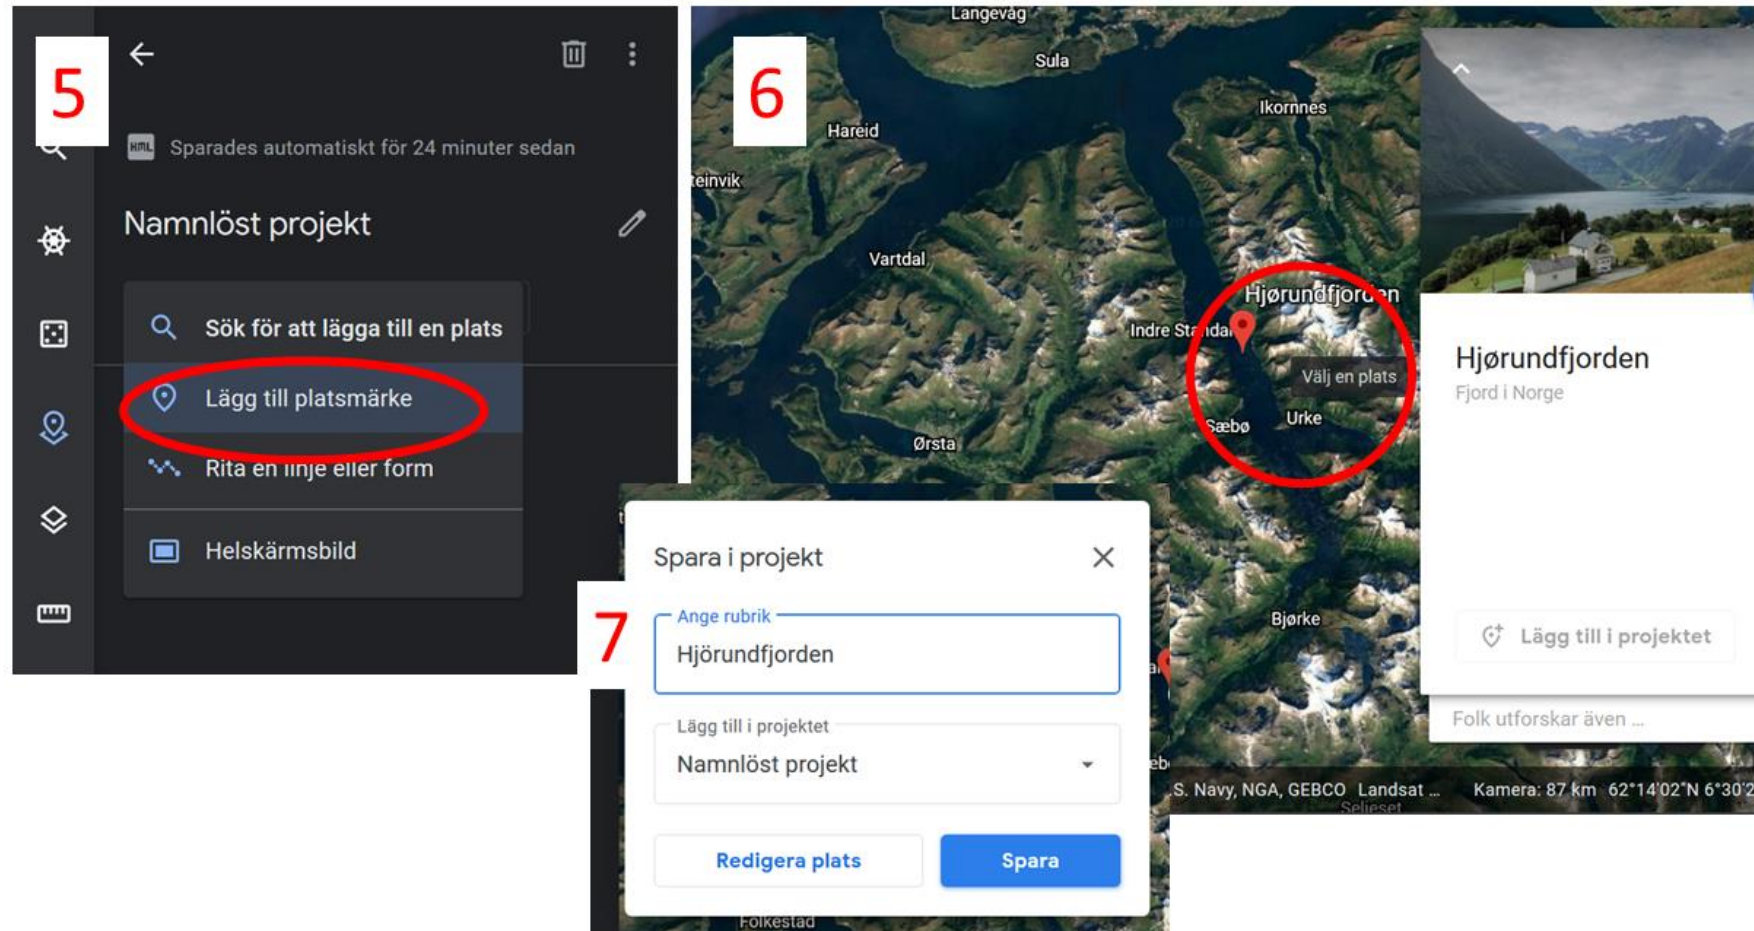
5

Sparades automatiskt för 24 minuter sedan

Namnlöst projekt

Sök för att lägga till en plats

Lägg till platsmärke

Rita en linje eller form

Helskärmsbild

6

Langevåg
Sula
Ikornnes
Hareid
teinvik
Vartdal
Hjørundfjorden
Indre Standal
Välj en plats
Sæbø
Urke
Ørsta
Bjørke

Hjørundfjorden
Fjord i Norge

Lägg till i projektet

Folk utforskar även ...

S. Navy, NGA, GEBCO Landsat ... Kamera: 87 km 62°14'02"N 6°30'2

7

Spara i projekt

Ange rubrik
Hjörundfjorden

Lägg till i projektet
Namnlöst projekt

Redigera plats
Spara

Folkestad